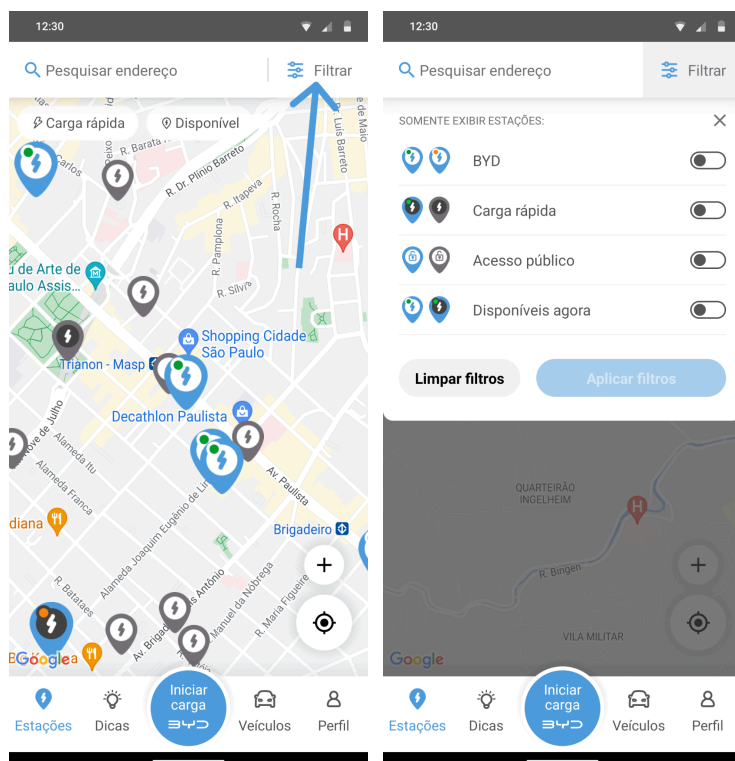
12:30

Pesquisar endereço

Filtrar

Carga rápida

Disponível

Carlos

R. Barata

R. Dr. Plínio Barreto

R. Itapeva

R. Pamplona

R. Rocha

R. Luís Barreto

de Maio

de Arte de
aulo Assis

R. Silva

Shopping Cidade
São Paulo

Trianon - Masp

Decathlon Paulista

Nove de Julho

Alameda Itu

Alameda Franca

Alameda Joaquim Eugênio de Lima

Av. Paulista

Brigadeiro

diana

R. Batataes

Av. Brigadeiro Luís Antônio

R. Manuel da Nóbrega

R. Maria Figueira

Google

Estações

Dicas

Iniciar carga

BYD

Veículos

Perfil

12:30

Pesquisar endereço

Filtrar

SOMENTE EXIBIR ESTAÇÕES:

BYD

Carga rápida

Acesso público

Disponíveis agora

Limpar filtros

Aplicar filtros

QUARTEIRÃO
INGELHEIM

R. Bingen

VILA MILITAR

Google

Estações

Dicas

Iniciar carga

BYD

Veículos

Perfil